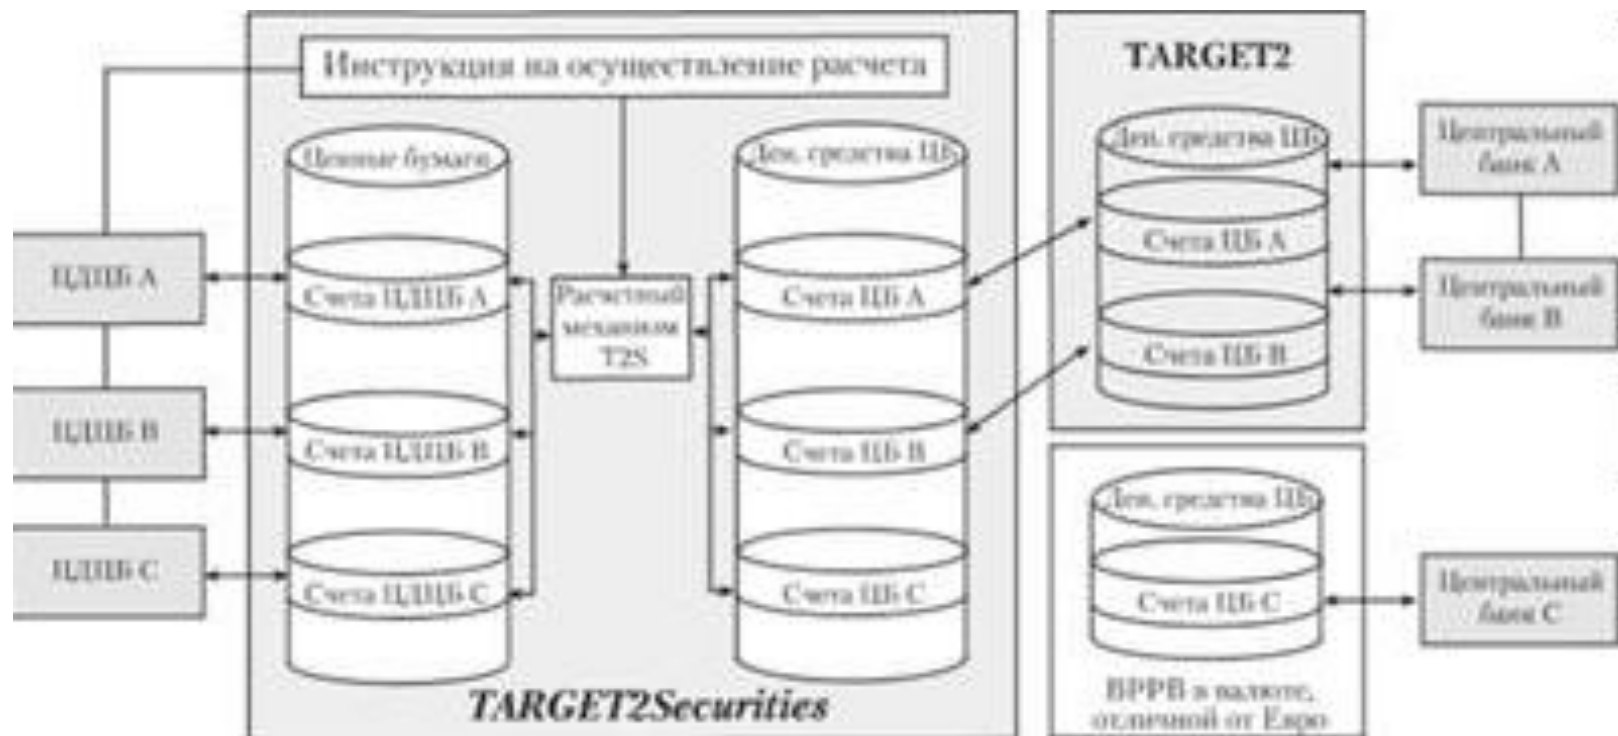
Инструкция на осуществление расчета

Ценные бумаги

Ден. средства ЦБ

ЦДЦБ А

Счета ЦДЦБ А

Расчетный механизм T2S

Счета ЦБ А

ЦДЦБ В

Счета ЦДЦБ В

Счета ЦБ В

ЦДЦБ С

Счета ЦДЦБ С

Счета ЦБ С

TARGET2Securities

TARGET2

Ден. средства ЦБ

Счета ЦБ А

Счета ЦБ В

Центральный банк А

Центральный банк В

Ден. средства ЦБ

Счета ЦБ С

ВРРВ в валюте, отличной от Евро

Центральный банк С